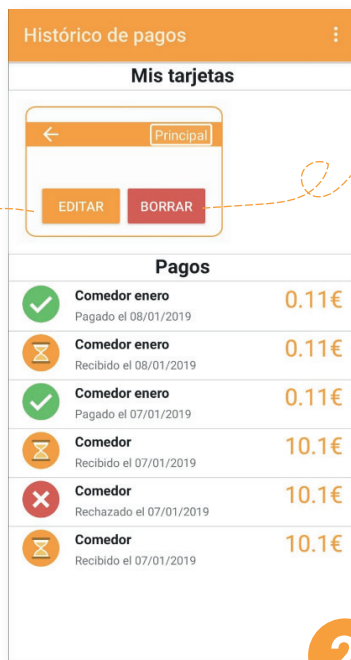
Histórico de pagos

Mis tarjetas

Principal

EDITAR BORRAR

Pagos

Comedor enero
Pagado el 08/01/2019
0.11€

Comedor enero
Recibido el 08/01/2019
0.11€

Comedor enero
Pagado el 07/01/2019
0.11€

Comedor
Recibido el 07/01/2019
10.1€

Comedor
Rechazado el 07/01/2019
10.1€

Comedor
Recibido el 07/01/2019
10.1€

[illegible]